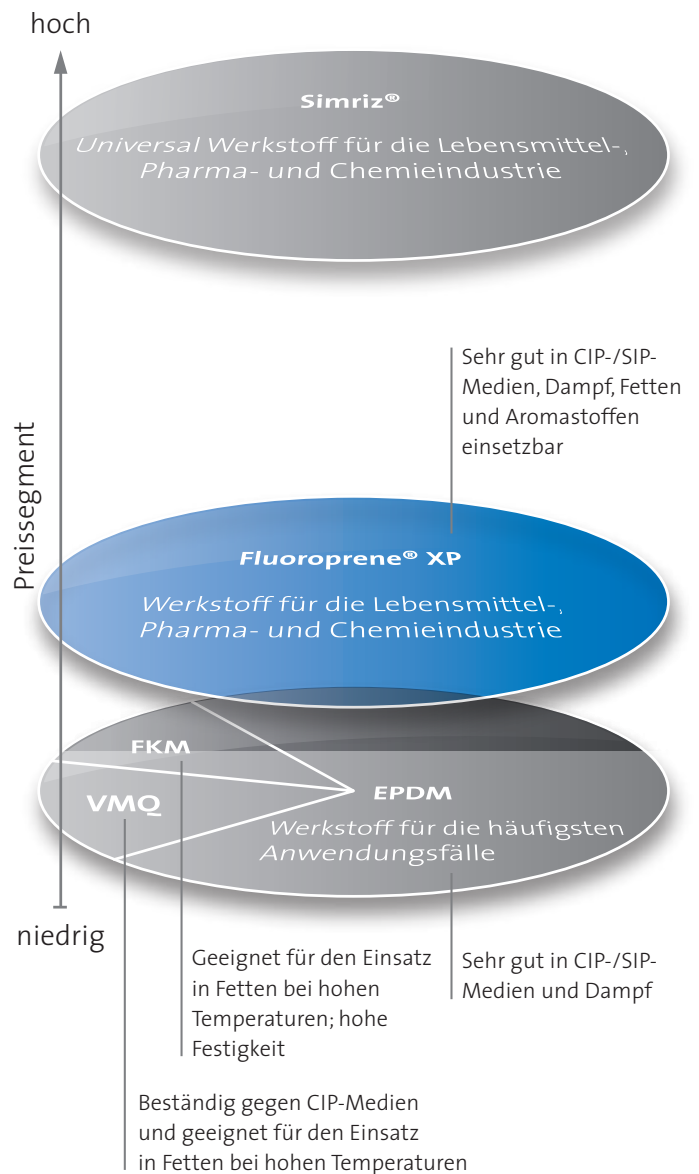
hoch

Preissegment

niedrig

Simriz®

Universal Werkstoff für die Lebensmittel-, Pharma- und Chemieindustrie

Sehr gut in CIP-/SIP-Medien, Dampf, Fetten und Aromastoffen einsetzbar

Fluoroprene® XP

Werkstoff für die Lebensmittel-, Pharma- und Chemieindustrie

FKM

VMQ

EPDM

Werkstoff für die häufigsten Anwendungsfälle

Geeignet für den Einsatz in Fetten bei hohen Temperaturen; hohe Festigkeit

Sehr gut in CIP-/SIP-Medien und Dampf

Beständig gegen CIP-Medien und geeignet für den Einsatz in Fetten bei hohen Temperaturen